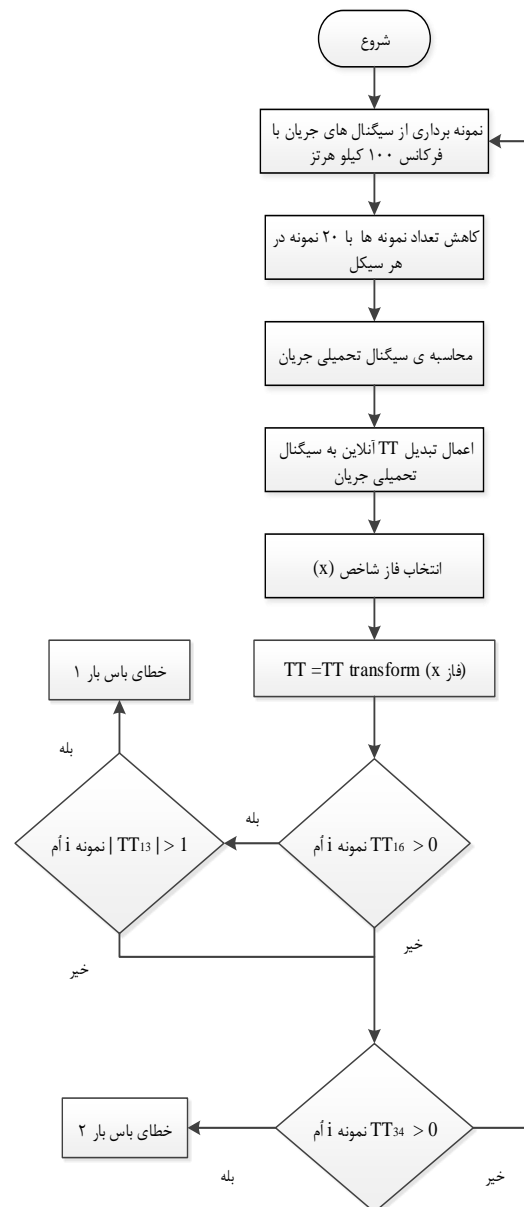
شروع

نمونه برداری از سیگنال های جریان با فرکانس ۱۰۰ کیلو هرتز

کاهش تعداد نمونه ها با ۲۰ نمونه در هر سیکل

محاسبه ی سیگنال تحمیلی جریان

اعمال تبدیل TT آنلاین به سیگنال تحمیلی جریان

انتخاب فاز شاخص (x)

TT =TT transform (فاز x)

خطای باس بار ۱

بله

بله

$|TT_{13}| > 1$ نمونه i اُم

$TT_{16} > 0$ نمونه i اُم

خیر

خیر

خطای باس بار ۲

$TT_{34} > 0$ نمونه i اُم

بله

خیر